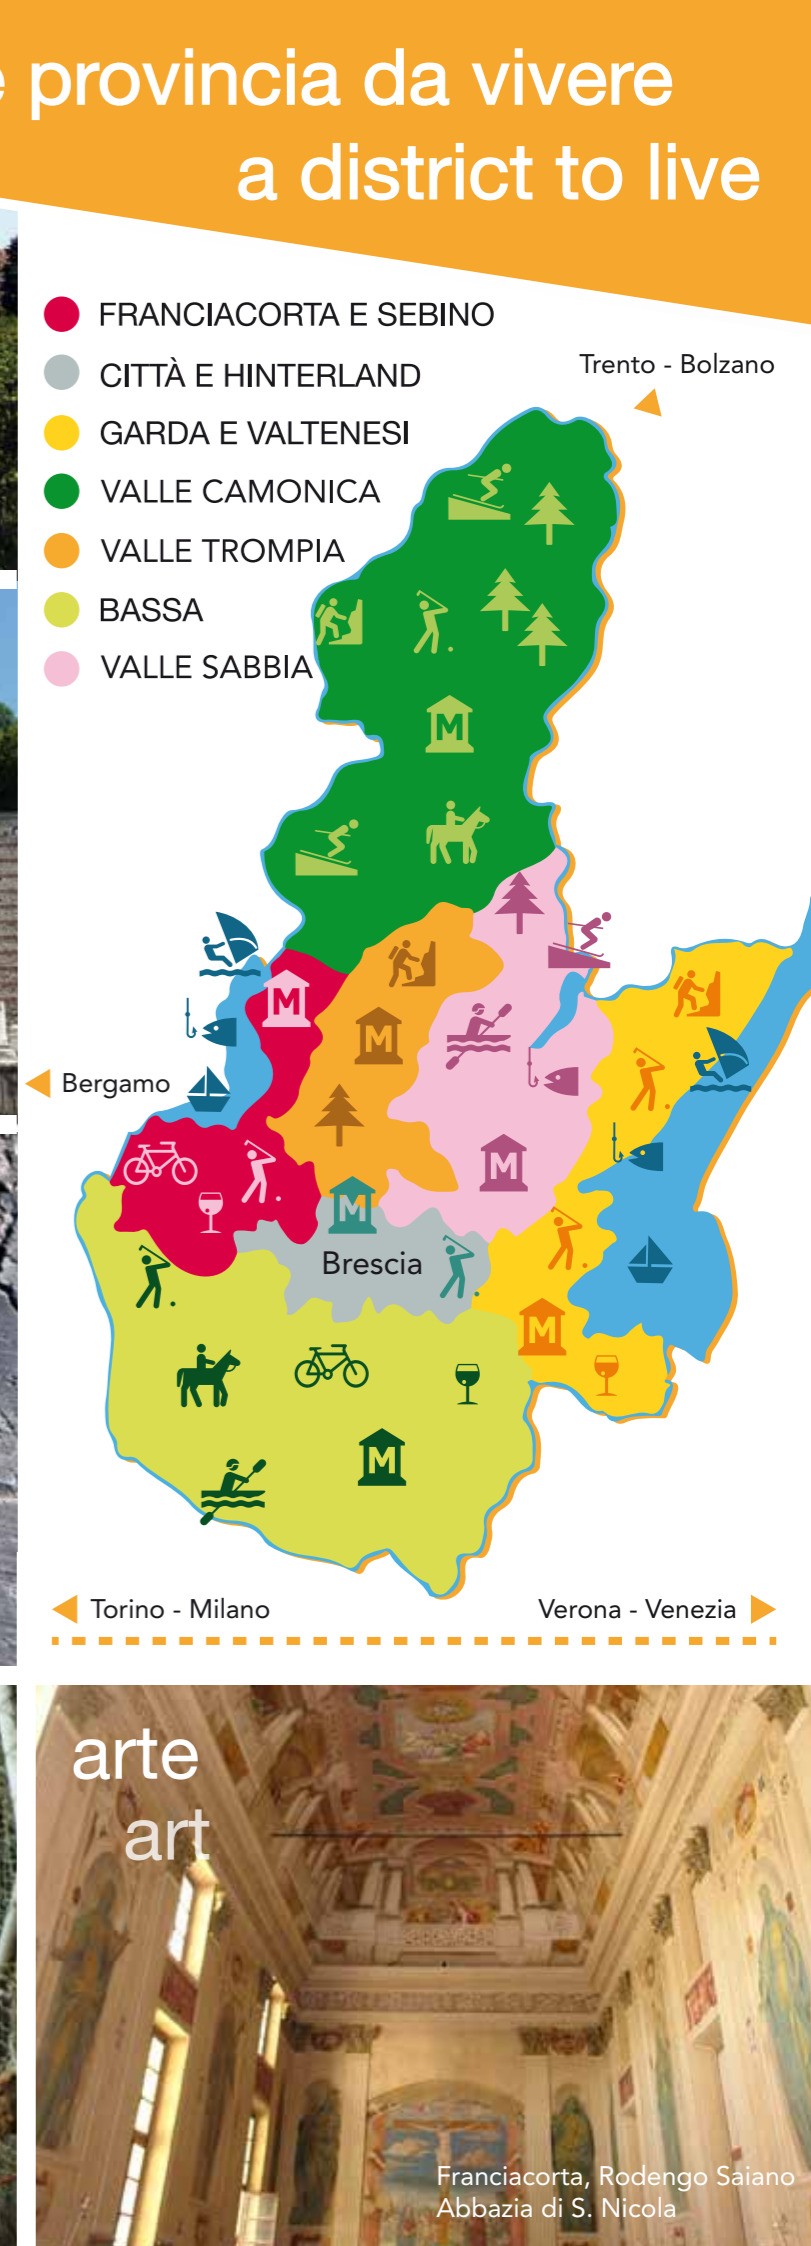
e provincia da vivere
a district to live

FRANCIACORTA E SEBINO
CITTÀ E HINTERLAND
GARDA E VALTENESI
VALLE CAMONICA
VALLE TROMPIA
BASSA
VALLE SABBIA

Trento - Bolzano

M

M

M

M

Bergamo

M

Brescia

M

M

Torino - Milano
Verona - Venezia

arte
art

Franciacorta, Rodengo Saiano
Abbazia di S. Nicola